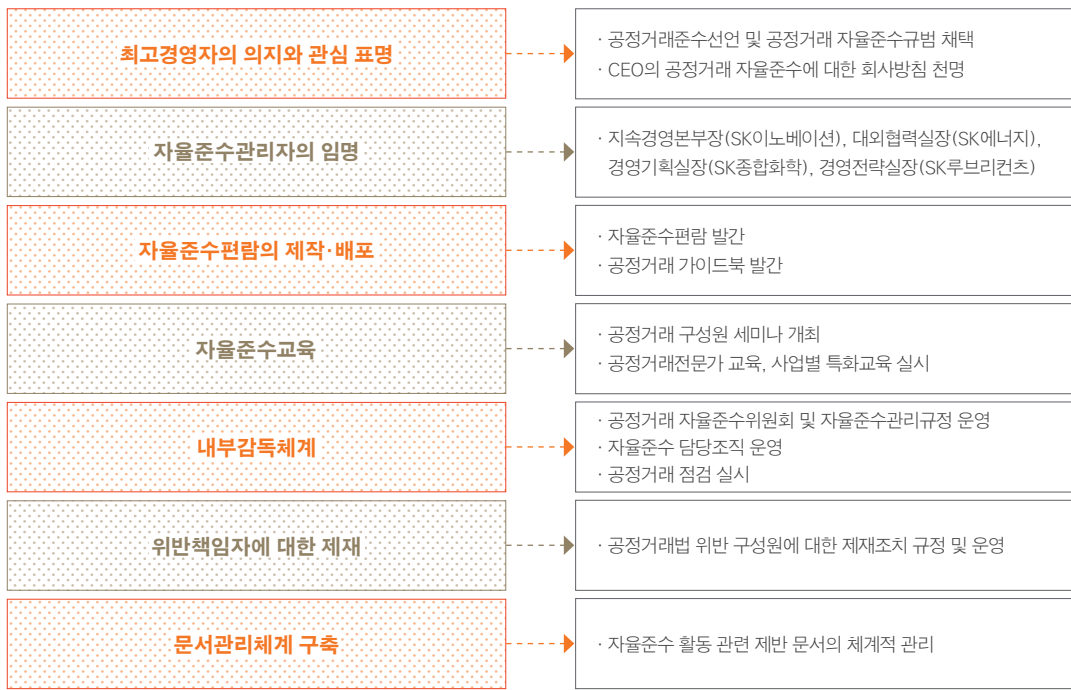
최고경영자의 의지와 관심 표명

· 공정거래준수선언 및 공정거래 자율준수규범 채택
· CEO의 공정거래 자율준수에 대한 회사방침 천명

자율준수관리자의 임명

· 지속경영본부장(SK이노베이션), 대외협력실장(SK에너지), 경영기획실장(SK종합화학), 경영전략실장(SK루브리컨츠)

자율준수편람의 제작·배포

· 자율준수편람 발간
· 공정거래 가이드북 발간

자율준수교육

· 공정거래 구성원 세미나 개최
· 공정거래전문가 교육, 사업별 특화교육 실시

내부감독체계

· 공정거래 자율준수위원회 및 자율준수관리규정 운영
· 자율준수 담당조직 운영
· 공정거래 점검 실시

위반책임자에 대한 제재

· 공정거래법 위반 구성원에 대한 제재조치 규정 및 운영

문서관리체계 구축

· 자율준수 활동 관련 제반 문서의 체계적 관리